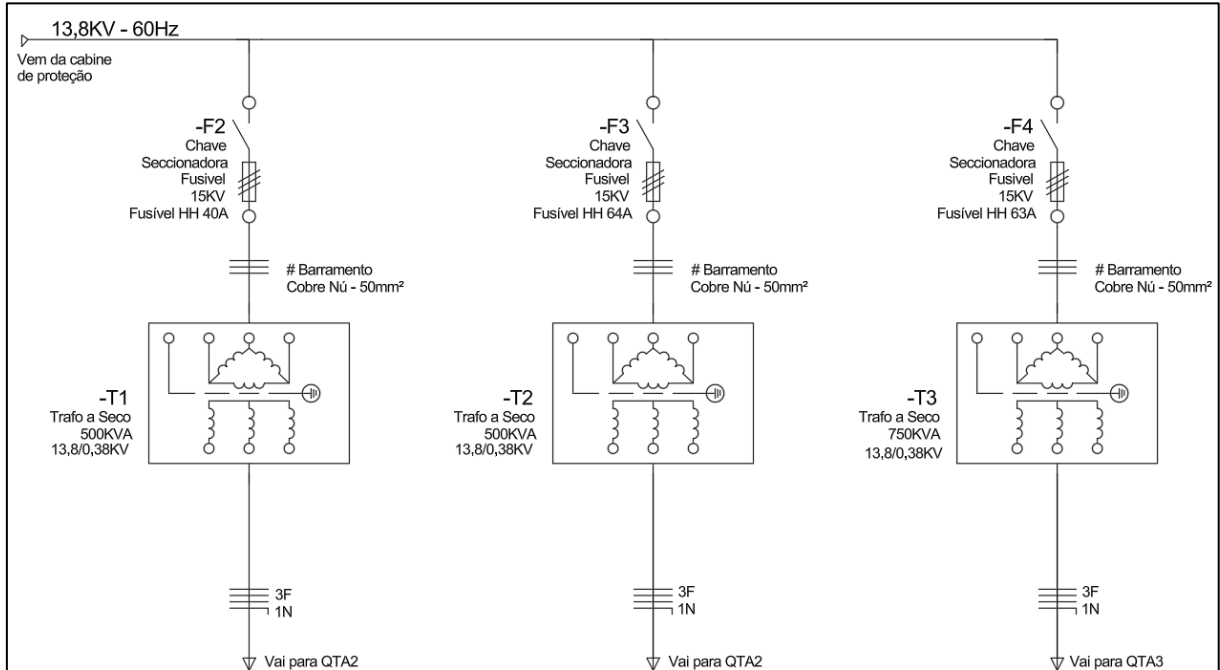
13,8KV - 60Hz

Vem da cabine de proteção

-F2
Chave
Seccionadora
Fusivel
15KV
Fusível HH 40A

# Barramento
Cobre Nú - 50mm²

-T1
Trafo a Seco
500KVA
13,8/0,38KV

3F
1N

Vai para QTA2

-F3
Chave
Seccionadora
Fusivel
15KV
Fusível HH 64A

# Barramento
Cobre Nú - 50mm²

-T2
Trafo a Seco
500KVA
13,8/0,38KV

3F
1N

Vai para QTA2

-F4
Chave
Seccionadora
Fusivel
15KV
Fusível HH 63A

# Barramento
Cobre Nú - 50mm²

-T3
Trafo a Seco
750KVA
13,8/0,38KV

3F
1N

Vai para QTA3